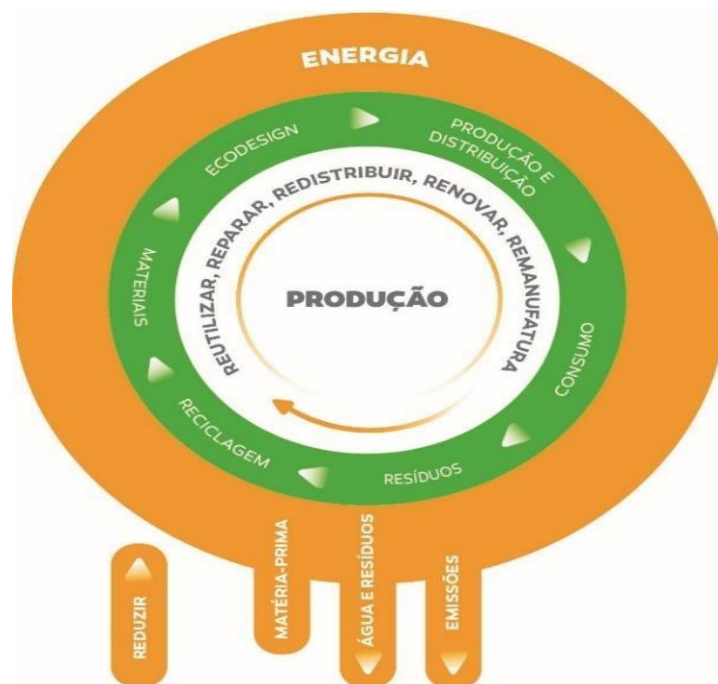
ENERGIA

ECODESIGN

PRODUÇÃO E DISTRIBUIÇÃO

CONSUMO

RESÍDUOS

RECICLAGEM

MATERIAIS

REUTILIZAR, REPARAR, REDISTRIBUIR, RENOVAR, REMANUFATURA

PRODUÇÃO

REDUZIR

MATÉRIA-PRIMA

ÁGUA E RESÍDUOS

EMISSÕES